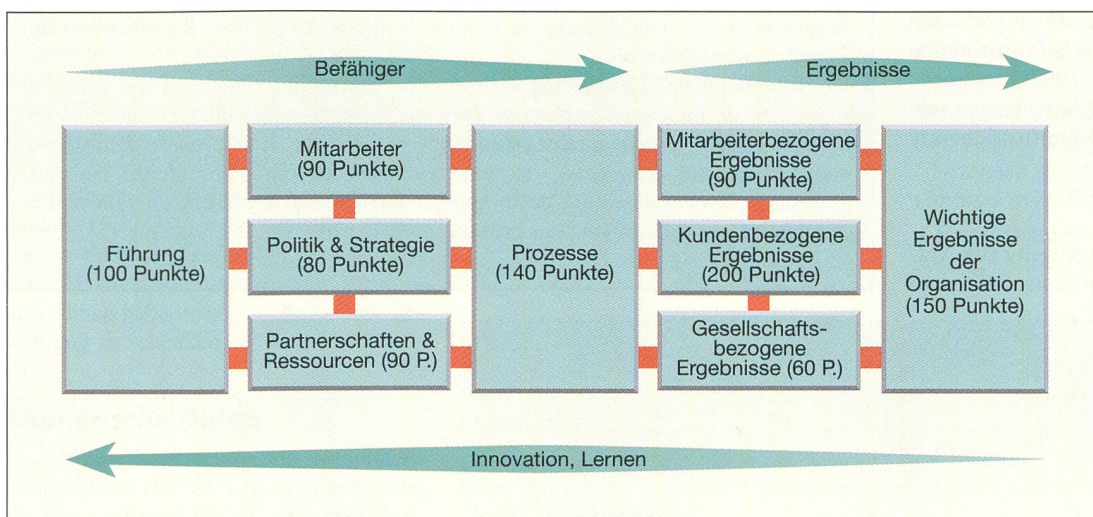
Befähiger

Ergebnisse

Führung (100 Punkte)

Mitarbeiter (90 Punkte)

Politik & Strategie (80 Punkte)

Partnerschaften & Ressourcen (90 P.)

Prozesse (140 Punkte)

Mitarbeiterbezogene Ergebnisse (90 Punkte)

Kundenbezogene Ergebnisse (200 Punkte)

Gesellschaftsbezogene Ergebnisse (60 P.)

Wichtige Ergebnisse der Organisation (150 Punkte)

Innovation, Lernen